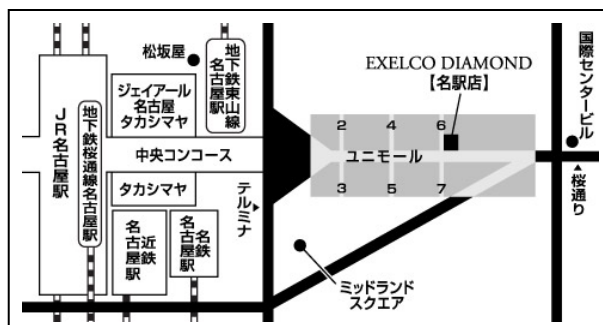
松坂屋

地下鉄東山線名古屋駅

EXELCO DIAMOND
【名駅店】

国際センタービル

ジェイアール名古屋タカシマヤ

JR名古屋駅

地下鉄桜通線名古屋駅

中央コンコース

2
4
6

ユニモール

3
5
7

桜通り

タカシマヤ

テルミナ

近鉄名古屋駅

名鉄名古屋駅

ミッドランドスクエア